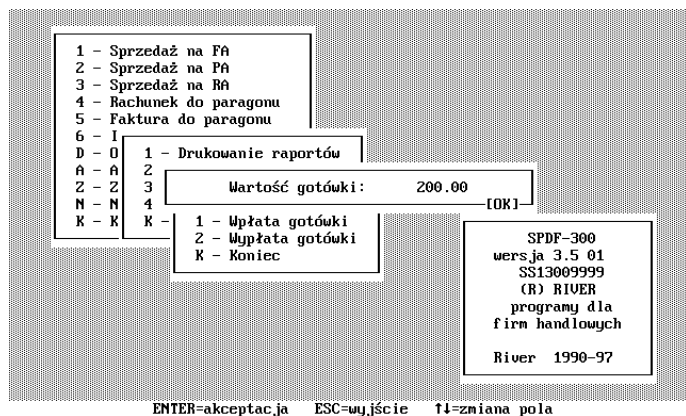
1 – Sprzedaż na FA
2 – Sprzedaż na PA
3 – Sprzedaż na RA
4 – Rachunek do paragonu
5 – Faktura do paragonu
6 – I
D – O
A – A
Z – Z
N – N
K – K

1 – Drukowanie raportów
2
3
4
K –

Wartość gotówki: 200.00
[OK]

1 – Wpłata gotówki
2 – Wypłata gotówki
K – Koniec

SPDF-300
wersja 3.5 01
SS13009999
(R) RIVER
programy dla
firm handlowych

River 1990-97

ENTER=akceptacja ESC=wyjście ↑↓=zmiana pola